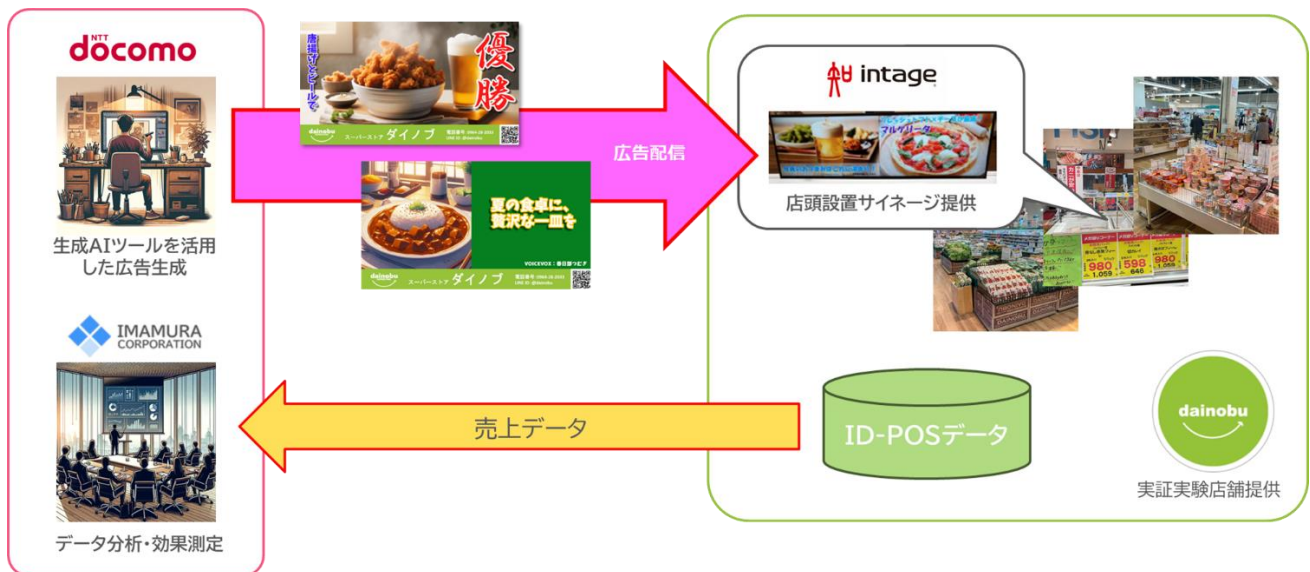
NTT
docomo

生成AIツールを活用した広告生成

IMAMURA
CORPORATION

データ分析・効果測定

唐揚げとビールで
優勝
dainobu
スーパーストア ダイノブ

夏の食卓に、贅沢な一皿を
VOICEVOX：春日部つむぎ
dainobu
スーパーストア ダイノブ

広告配信

intage

マルゲリータ

店頭設置サイネージ提供

980
598
980

売上データ

ID-POSデータ

dainobu

実証実験店舗提供